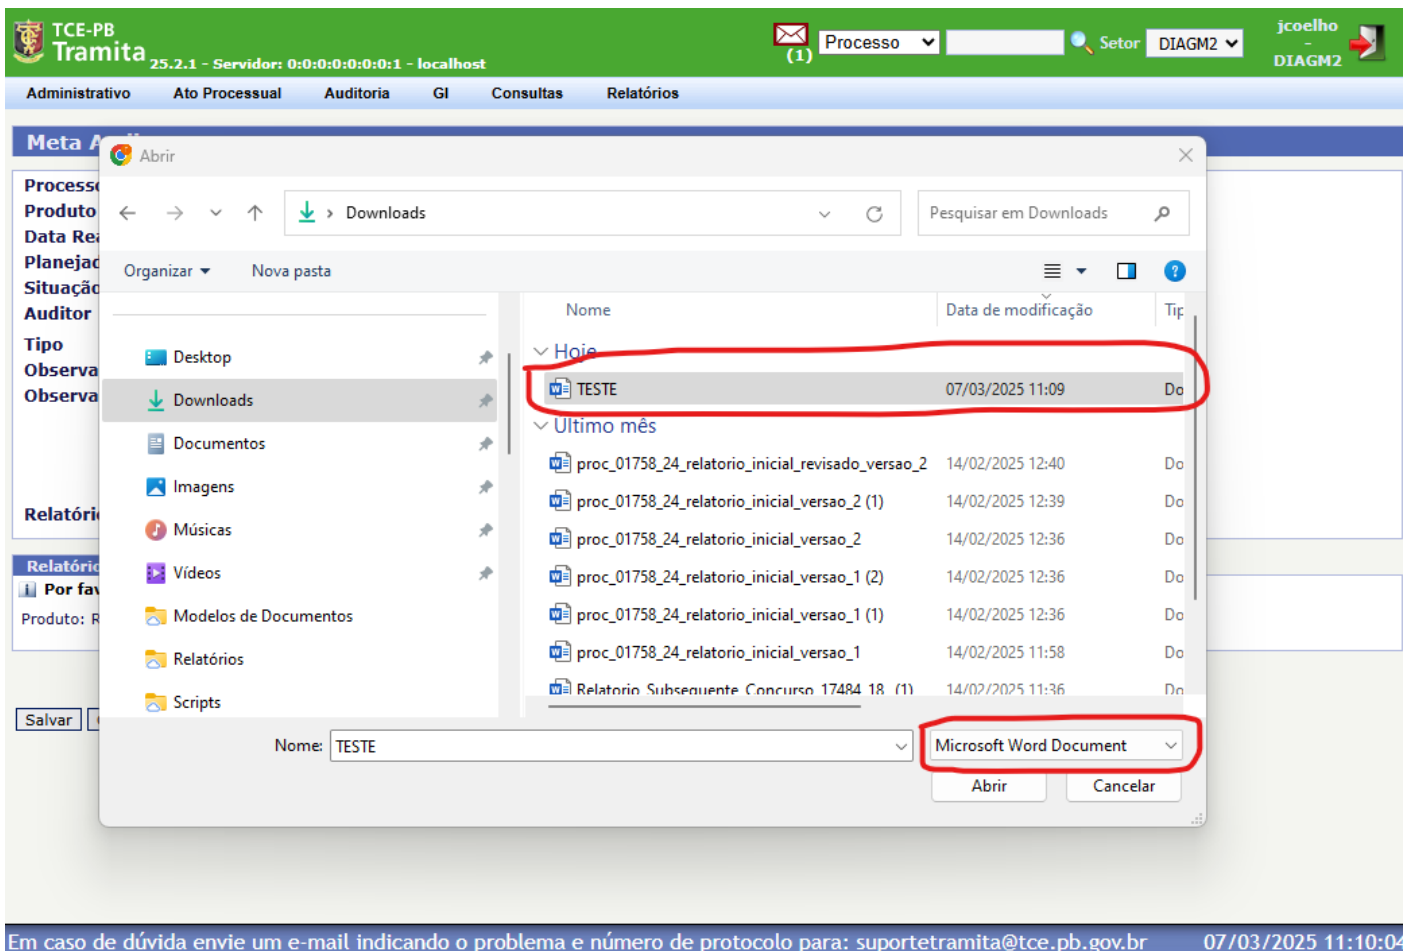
TCE-PB
Tramita 25.2.1 - Servidor: 0:0:0:0:0:0:0:1 - localhost

(1) Processo Setor DIAGM2 jcoelho - DIAGM2

Administrativo Ato Processual Auditoria GI Consultas Relatórios

Meta A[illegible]

Process
Produto
Data Re
Planeja
Situação
Auditor
Tipo
Observa
Observa

Relatóri

Relatóri
Por fa
Produto: R

Salvar

Abrir

Downloads

Pesquisar em Downloads

Organizar ▾ Nova pasta

Desktop
Downloads
Documentos
Imagens
Músicas
Vídeos
Modelos de Documentos
Relatórios
Scripts

| Nome | Data de modificação | Tip |
|---|---|---|
| Hoje | | |
| TESTE | 07/03/2025 11:09 | Do |
| Último mês | | |
| proc_01758_24_relatorio_inicial_revisado_versao_2 | 14/02/2025 12:40 | Do |
| proc_01758_24_relatorio_inicial_versao_2 (1) | 14/02/2025 12:39 | Do |
| proc_01758_24_relatorio_inicial_versao_2 | 14/02/2025 12:36 | Do |
| proc_01758_24_relatorio_inicial_versao_1 (2) | 14/02/2025 12:36 | Do |
| proc_01758_24_relatorio_inicial_versao_1 (1) | 14/02/2025 12:36 | Do |
| proc_01758_24_relatorio_inicial_versao_1 | 14/02/2025 11:58 | Do |
| Relatorio_Subsequente_Concurso_17484_18_(1) | 14/02/2025 11:36 | Do |

Nome: TESTE
Microsoft Word Document
Abrir Cancelar

Em caso de dúvida envie um e-mail indicando o problema e número de protocolo para: suportetramita@tce.pb.gov.br 07/03/2025 11:10:0